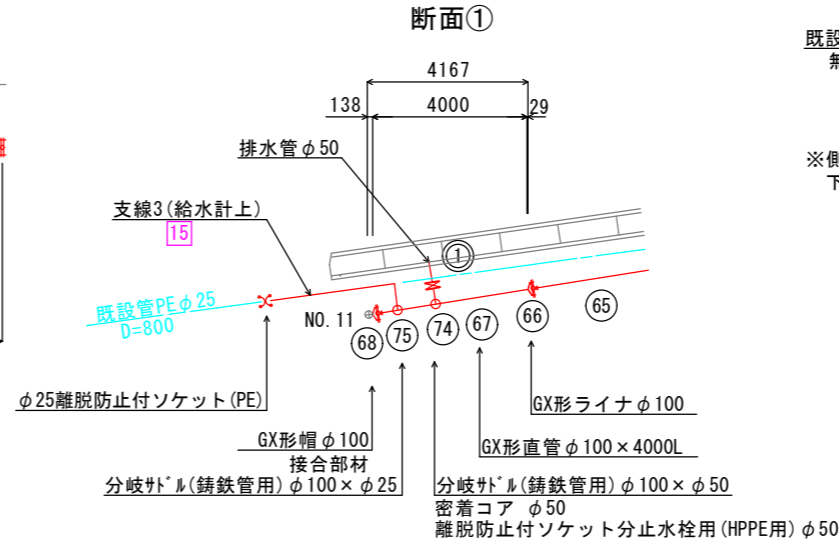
断面①

既設
無

※側
下

4167
138
4000
29

排水管$\phi$50

支線3(給水計上)
15

①

既設管PE$\phi$25
D=800

NO.11

68
75
74
67
66
65

$\phi$25離脱防止付ソケット(PE)

GX形ライナ$\phi$100

GX形帽$\phi$100
接合部材

GX形直管$\phi$100×4000L

分岐ｻﾄﾞﾙ(鋳鉄管用)$\phi$100×$\phi$25

分岐ｻﾄﾞﾙ(鋳鉄管用)$\phi$100×$\phi$50
密着コア $\phi$50
離脱防止付ソケット分止水栓用(HPPE用)$\phi$50